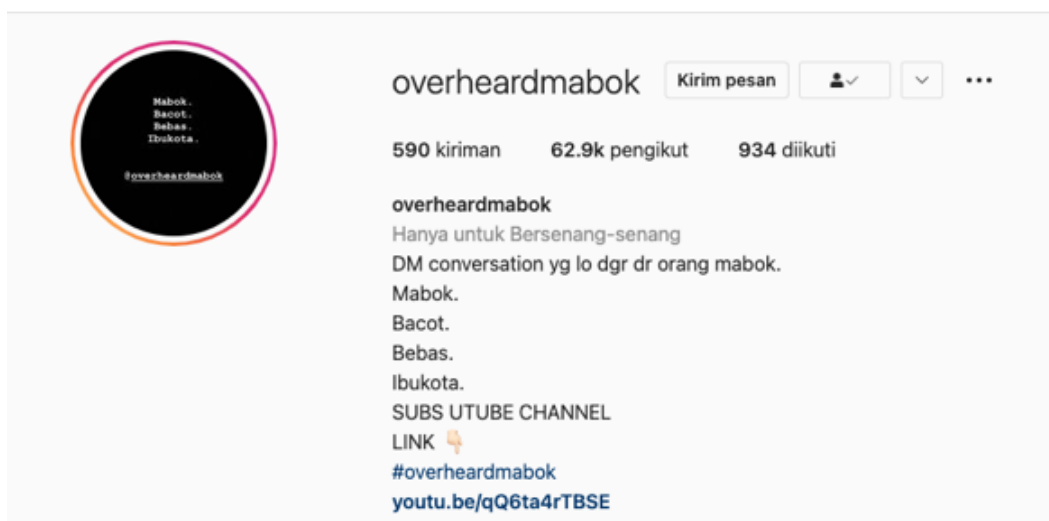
Mabok.
Bacot.
Bebas.
Ibukota.

@overheardmabok

overheardmabok

Kirim pesan

590 kiriman 62.9k pengikut 934 diikuti

overheardmabok
Hanya untuk Bersenang-senang
DM conversation yg lo dgr dr orang mabok.
Mabok.
Bacot.
Bebas.
Ibukota.
SUBS UTUBE CHANNEL
LINK 👇
#overheardmabok
youtu.be/qQ6ta4rTBSE